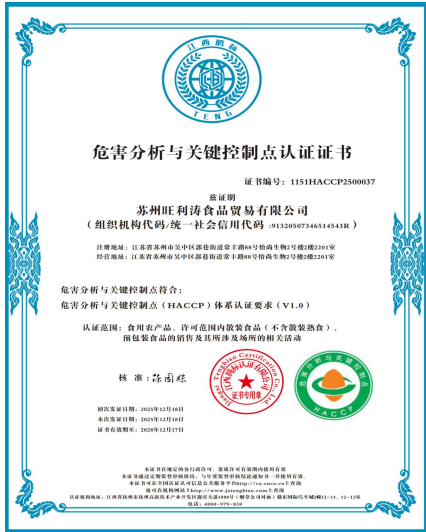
江西腾标
TENG

危害分析与关键控制点认证证书

证书编号：1151HACCP2500037

兹证明
苏州旺利涛食品贸易有限公司
（组织机构代码/统一社会信用代码：91320507346514543R）

注册地址：江苏省苏州市吴中区郭巷街道尚丰路88号怡尚生物2号楼2201室
经营地址：江苏省苏州市吴中区郭巷街道尚丰路88号怡尚生物2号楼2201室

危害分析与关键控制点符合：
危害分析与关键控制点（HACCP）体系认证要求（V1.0）

认证范围：食用农产品、许可范围内散装食品（不含散装熟食）、预包装食品的销售及其所涉及场所的相关活动

核 准：陈国球

Jiangxi Tengbiao Certification Co.,Ltd
江西腾标认证有限公司
证书专用章

危害分析与关键控制点
HACCP

初次发证日期：2025年12月18日
本次发证日期：2025年12月18日
证书有效期至：2028年12月17日

本证书在规定的条件下有效，获证组织须定期接受监督
本证书通过国家认证认可监督管理委员会网站（www.cnca.gov.cn）查询
本证书可在江西腾标认证有限公司官网（http://www.jxtengbiao.com）查询
认证机构网址：http://www.jxtengbiao.com
认证机构地址：江西省抚州市东临新区 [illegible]
电话：0000-979-830